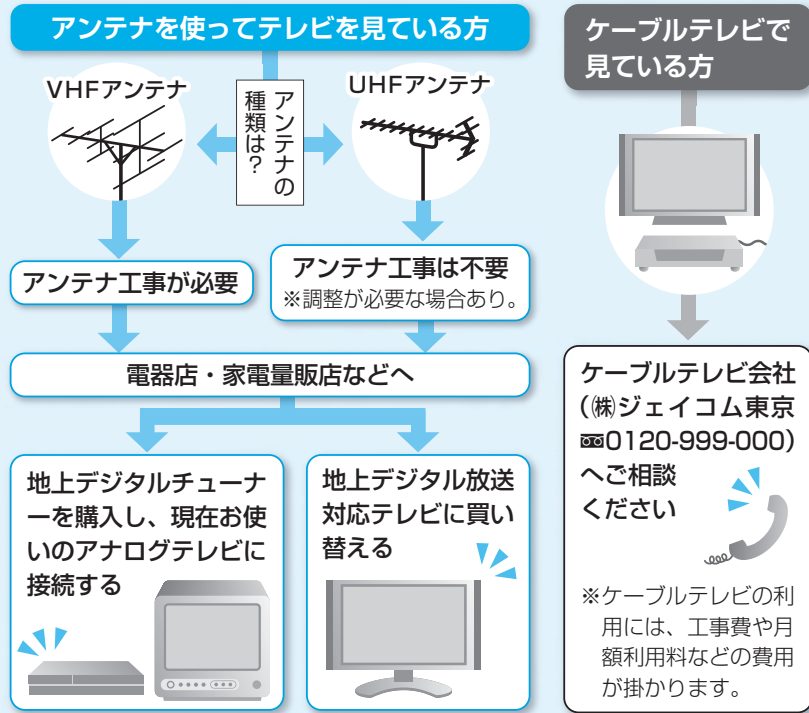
アンテナを使ってテレビを見ている方

VHFアンテナ

アンテナの種類は?

UHFアンテナ

アンテナ工事が必要

アンテナ工事は不要
※調整が必要な場合あり。

電器店・家電量販店などへ

地上デジタルチューナーを購入し、現在お使いのアナログテレビに接続する

地上デジタル放送対応テレビに買い替える

ケーブルテレビで見ている方

ケーブルテレビ会社(㈱ジェイコム東京 ☎0120-999-000)へご相談ください

※ケーブルテレビの利用には、工事費や月額利用料などの費用が掛かります。